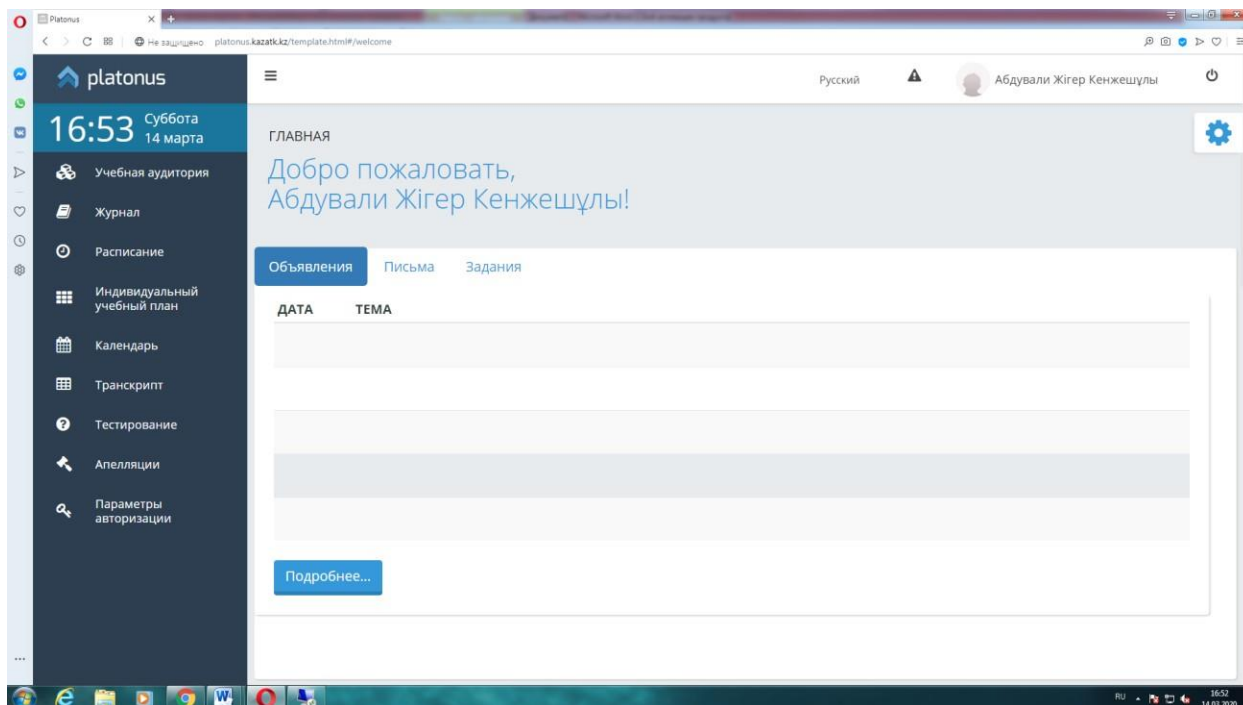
Platonus

Не защищено platonus.kazatk.kz/template.html#/welcome

platonus

Русский

Абдували Жігер Кенжешұлы

16:53 Суббота 14 марта

Учебная аудитория

Журнал

Расписание

Индивидуальный учебный план

Календарь

Транскрипт

Тестирование

Апелляции

Параметры авторизации

ГЛАВНАЯ

Добро пожаловать, Абдували Жігер Кенжешұлы!

Объявления Письма Задания

| ДАТА | ТЕМА |
|---|---|
| | |
| | |
| | |
| | |
| | |

Подробнее...

RU 16:52 14.03.2020